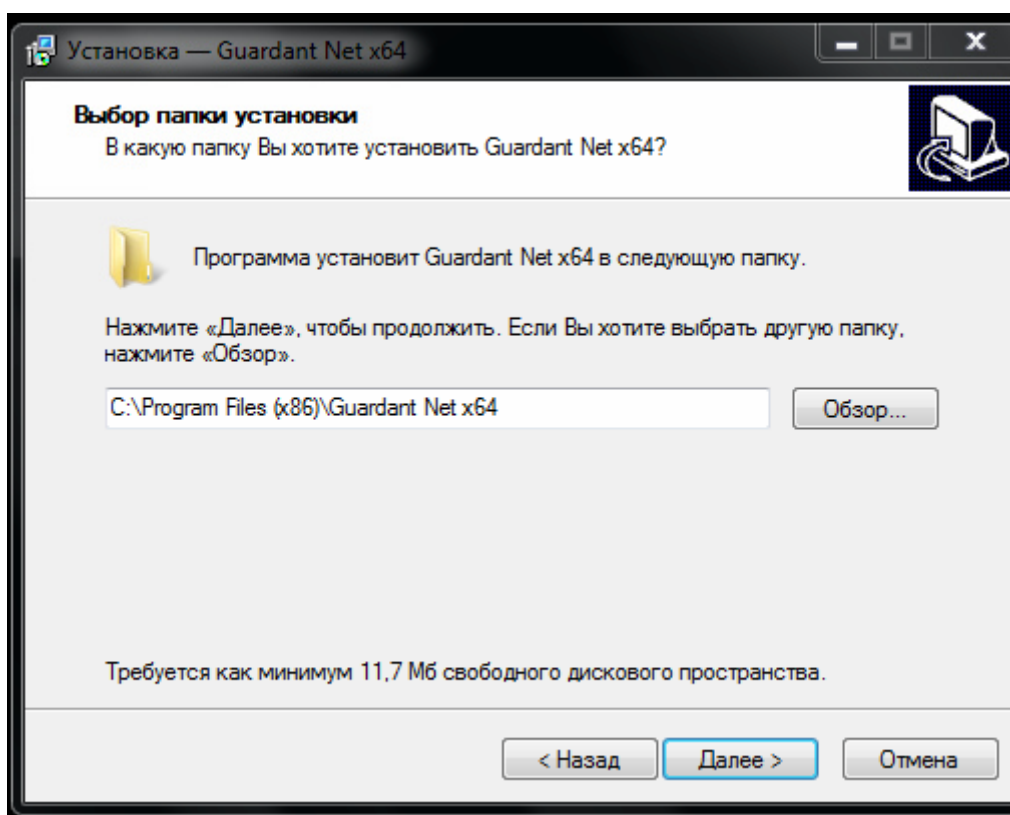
Установка — Guardant Net x64

Выбор папки установки
В какую папку Вы хотите установить Guardant Net x64?

Программа установит Guardant Net x64 в следующую папку.

Нажмите «Далее», чтобы продолжить. Если Вы хотите выбрать другую папку, нажмите «Обзор».

C:\Program Files (x86)\Guardant Net x64

Обзор...

Требуется как минимум 11,7 Мб свободного дискового пространства.

< Назад

Далее >

Отмена